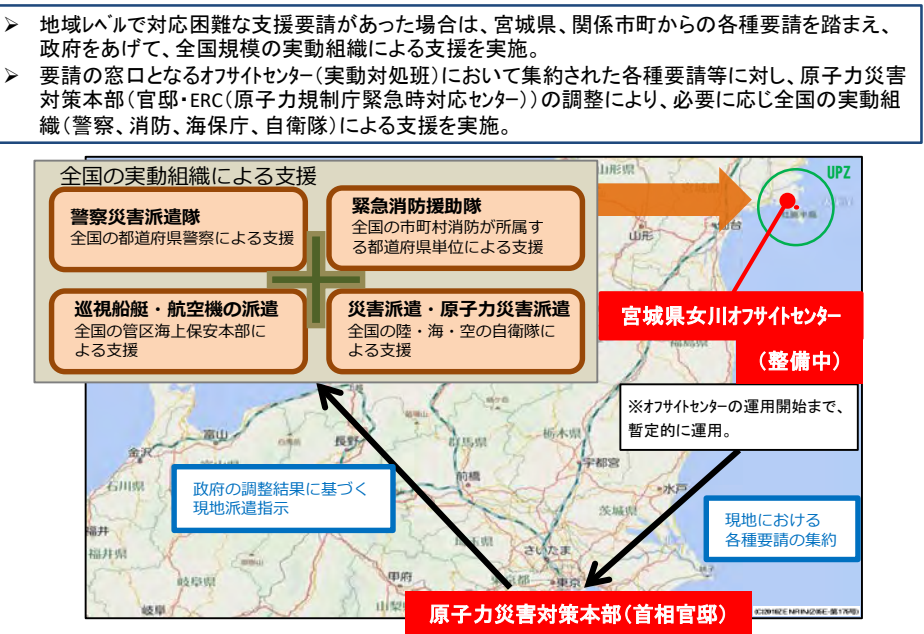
➢ 地域レベルで対応困難な支援要請があった場合は、宮城県、関係市町からの各種要請を踏まえ、政府をあげて、全国規模の実動組織による支援を実施。
➢ 要請の窓口となるオフサイトセンター（実動対処班）において集約された各種要請等に対し、原子力災害対策本部（官邸・ERC（原子力規制庁緊急時対応センター））の調整により、必要に応じ全国の実動組織（警察、消防、海保庁、自衛隊）による支援を実施。

全国の実動組織による支援

警察災害派遣隊
全国の都道府県警察による支援

緊急消防援助隊
全国の市町村消防が所属する都道府県単位による支援

巡視船艇・航空機の派遣
全国の管区海上保安本部による支援

災害派遣・原子力災害派遣
全国の陸・海・空の自衛隊による支援

UPZ

宮城県女川オフサイトセンター

（整備中）

※オフサイトセンターの運用開始まで、暫定的に運用。

政府の調整結果に基づく現地派遣指示

現地における各種要請の集約

原子力災害対策本部（首相官邸）

山形県
山形
富山
長野
金沢
石川県
福井県
福井
岐阜
群馬県
栃木県
宇都宮
水戸
茨城県
さいたま
甲府
東京
(C)2016ZENRIN(Z06E-第176号)